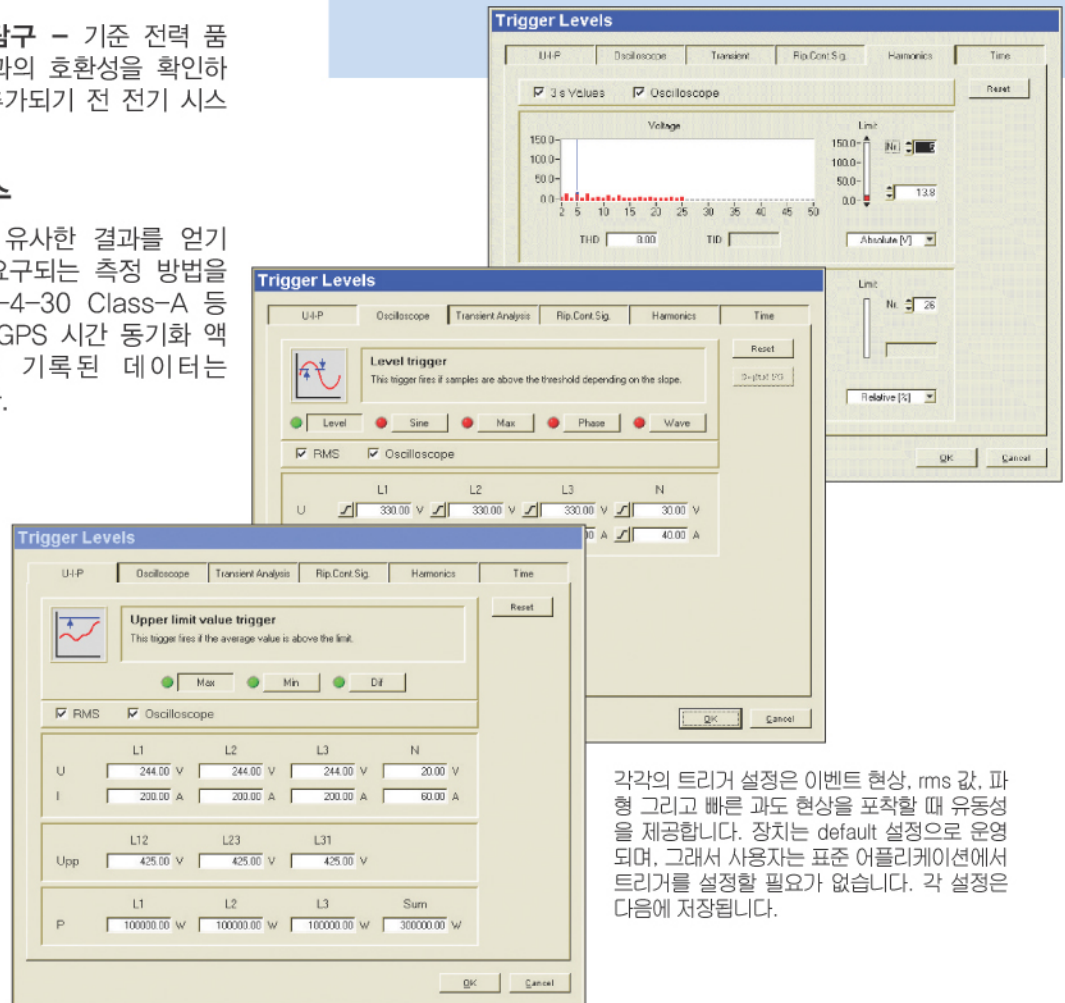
암구 – 기준 전력 품 과의 호환성을 확인하 가되기 전 전기 시스

스

유사한 결과를 얻기 요구되는 측정 방법을 -4-30 Class-A 등 GPS 시간 동기화 액 기록된 데이터는

Trigger Levels

U-I-P | Oscilloscope | Transient | Rip.Cont.Sig. | Harmonics | Time

Reset

3 s Values  Oscilloscope

Voltage

150.0 100.0 50.0 0.0

2 5 10 15 20 25 30 35 40 45 50

Limit

150.0 100.0 50.0 0.0

Nr. 

13.8

THD 0.00  TID

Absolute [V]

Limit

Nr. 26

Relative [%]

OK  Cancel

Trigger Levels

U-I-P | Oscilloscope | Transient Analysis | Rip.Cont.Sig. | Harmonics | Time

Level trigger

This trigger fires if samples are above the threshold depending on the slope.

Reset

Digital I/O

Level  Sine  Max  Phase  Wave

RMS  Oscilloscope

L1 L2 L3 N

U 330.00 V 330.00 V 330.00 V 30.00 V

A 40.00 A

OK  Cancel

Trigger Levels

U-I-P | Oscilloscope | Transient Analysis | Rip.Cont.Sig. | Harmonics | Time

Upper limit value trigger

This trigger fires if the average value is above the limit.

Reset

Max  Min  Dif

RMS  Oscilloscope

| | L1 | L2 | L3 | N |
|---|---|---|---|---|
| U | 244.00 V | 244.00 V | 244.00 V | 20.00 V |
| I | 200.00 A | 200.00 A | 200.00 A | 60.00 A |

| | L12 | L23 | L31 |
|---|---|---|---|
| Upp | 425.00 V | 425.00 V | 425.00 V |

| | L1 | L2 | L3 | Sum |
|---|---|---|---|---|
| P | 100000.00 W | 100000.00 W | 100000.00 W | 300000.00 W |

OK  Cancel

각각의 트리거 설정은 이벤트 현상, rms 값, 파형 그리고 빠른 과도 현상을 포착할 때 유동성을 제공합니다. 장치는 default 설정으로 운영되며, 그래서 사용자는 표준 어플리케이션에서 트리거를 설정할 필요가 없습니다. 각 설정은 다음에 저장됩니다.